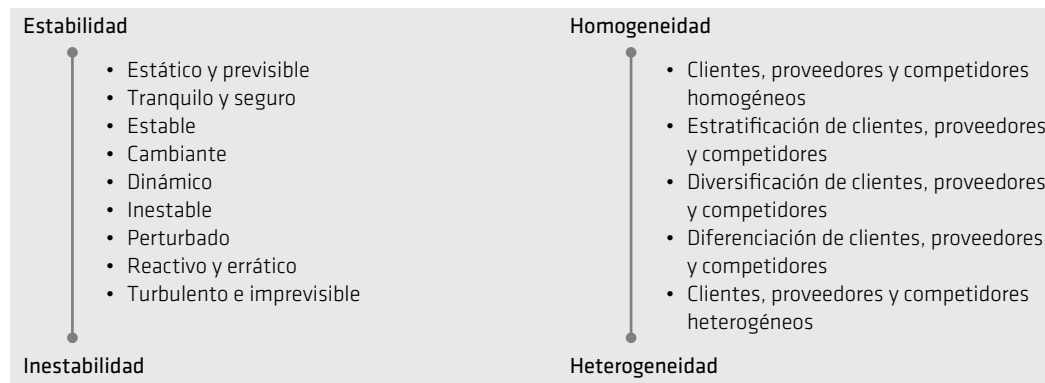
Estabilidad

- Estático y previsible
- Tranquilo y seguro
- Estable
- Cambiante
- Dinámico
- Inestable
- Perturbado
- Reactivo y errático
- Turbulento e imprevisible

Inestabilidad

Homogeneidad

- Clientes, proveedores y competidores homogéneos
- Estratificación de clientes, proveedores y competidores
- Diversificación de clientes, proveedores y competidores
- Diferenciación de clientes, proveedores y competidores
- Clientes, proveedores y competidores heterogéneos

Heterogeneidad